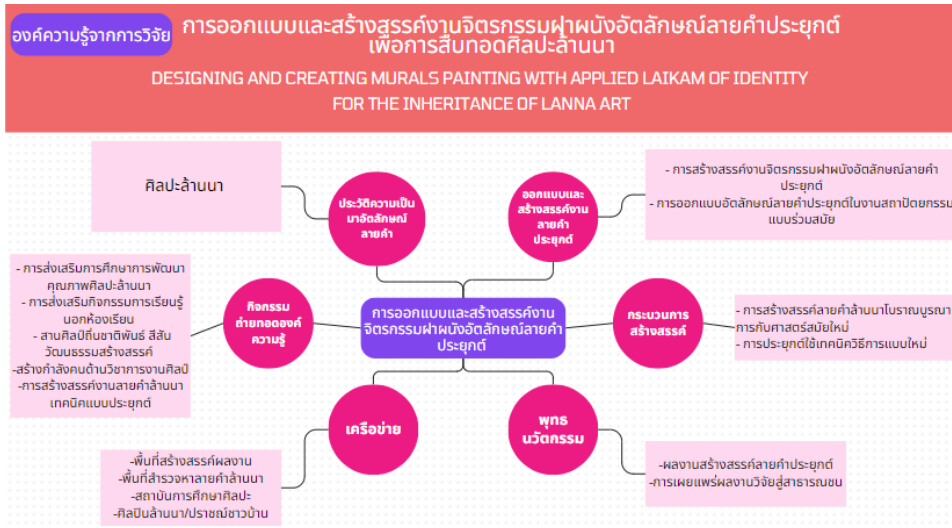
องค์ความรู้จากการวิจัย

การออกแบบและสร้างสรรค์งานจิตรกรรมฝาผนังอัตลักษณ์ลายคำประยุกต์เพื่อการสืบทอดศิลปะล้านนา

DESIGNING AND CREATING MURALS PAINTING WITH APPLIED LAIKAM OF IDENTITY FOR THE INHERITANCE OF LANNA ART

ศิลปะล้านนา

ประวัติความเป็นมาอัตลักษณ์ลายคำ

ออกแบบและสร้างสรรค์งานลายคำประยุกต์

- การสร้างสรรค์งานจิตรกรรมฝาผนังอัตลักษณ์ลายคำประยุกต์
- การออกแบบอัตลักษณ์ลายคำประยุกต์ในงานสถาปัตยกรรมแบบร่วมสมัย

- การส่งเสริมการศึกษาการพัฒนาคุณภาพศิลปะล้านนา
- การส่งเสริมกิจกรรมการเรียนรู้นอกห้องเรียน
- สานศิลป์ถิ่นชาติพันธ์ สีสันวัฒนธรรมสร้างสรรค์
-สร้างกำลังคนด้านวิชาการงานศิลป์
-การสร้างสรรค์งานลายคำล้านนาเทคนิคแบบประยุกต์

กิจกรรมถ่ายทอดองค์ความรู้

การออกแบบและสร้างสรรค์งานจิตรกรรมฝาผนังอัตลักษณ์ลายคำประยุกต์

กระบวนการสร้างสรรค์

- การสร้างสรรค์ลายคำล้านนาโบราณบูรณาการกับศาสตร์สมัยใหม่
- การประยุกต์ใช้เทคนิควิธีการแบบใหม่

เครือข่าย

พุทธนวัตกรรม

-พื้นที่สร้างสรรค์ผลงาน
-พื้นที่สำรวจหาลายคำล้านนา
-สถาบันการศึกษาศิลปะ
-ศิลปินล้านนา/ปราชญ์ชาวบ้าน

-ผลงานสร้างสรรค์ลายคำประยุกต์
-การเผยแพร่ผลงานวิจัยสู่สาธารณชน